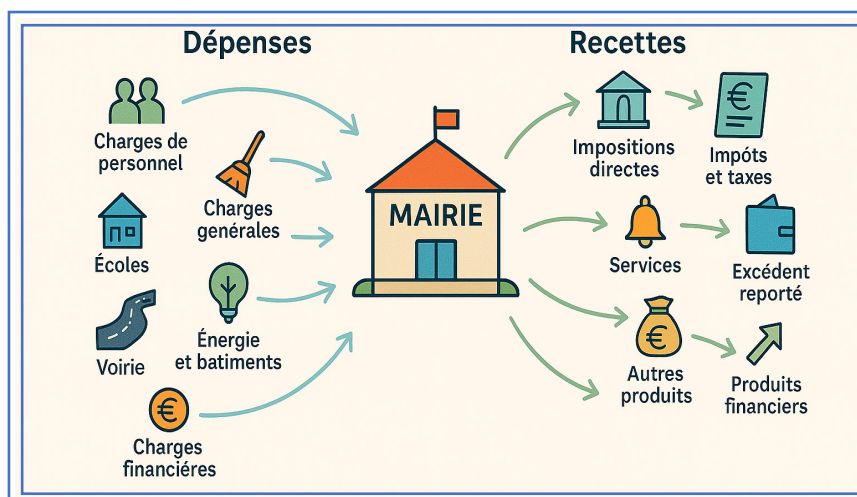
Dépenses

Charges de personnel

Charges genérales

Écoles

Énergie et batiments

Voirie

Charges financiéres

MAIRIE

Recettes

Impositions directes

Impôts et taxes

Services

Excédent reporté

Autres produits

Produits financiers